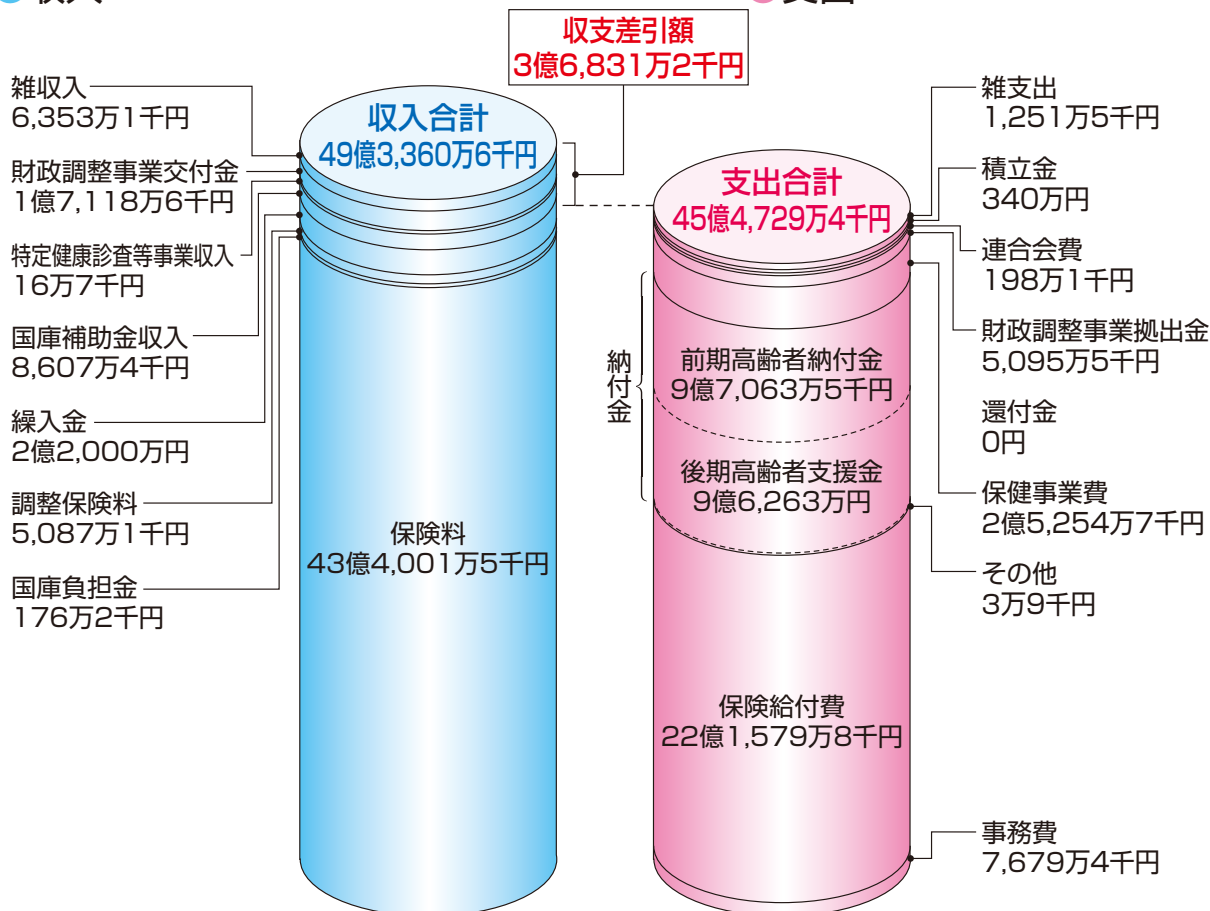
収支差引額
3億6,831万2千円

収入合計
49億3,360万6千円

雑収入
6,353万1千円

財政調整事業交付金
1億7,118万6千円

特定健康診査等事業収入
16万7千円

国庫補助金収入
8,607万4千円

繰入金
2億2,000万円

調整保険料
5,087万1千円

国庫負担金
176万2千円

保険料
43億4,001万5千円

支出合計
45億4,729万4千円

雑支出
1,251万5千円

積立金
340万円

連合会費
198万1千円

財政調整事業拠出金
5,095万5千円

還付金
0円

保健事業費
2億5,254万7千円

その他
3万9千円

納付金

前期高齢者納付金
9億7,063万5千円

後期高齢者支援金
9億6,263万円

保険給付費
22億1,579万8千円

事務費
7,679万4千円